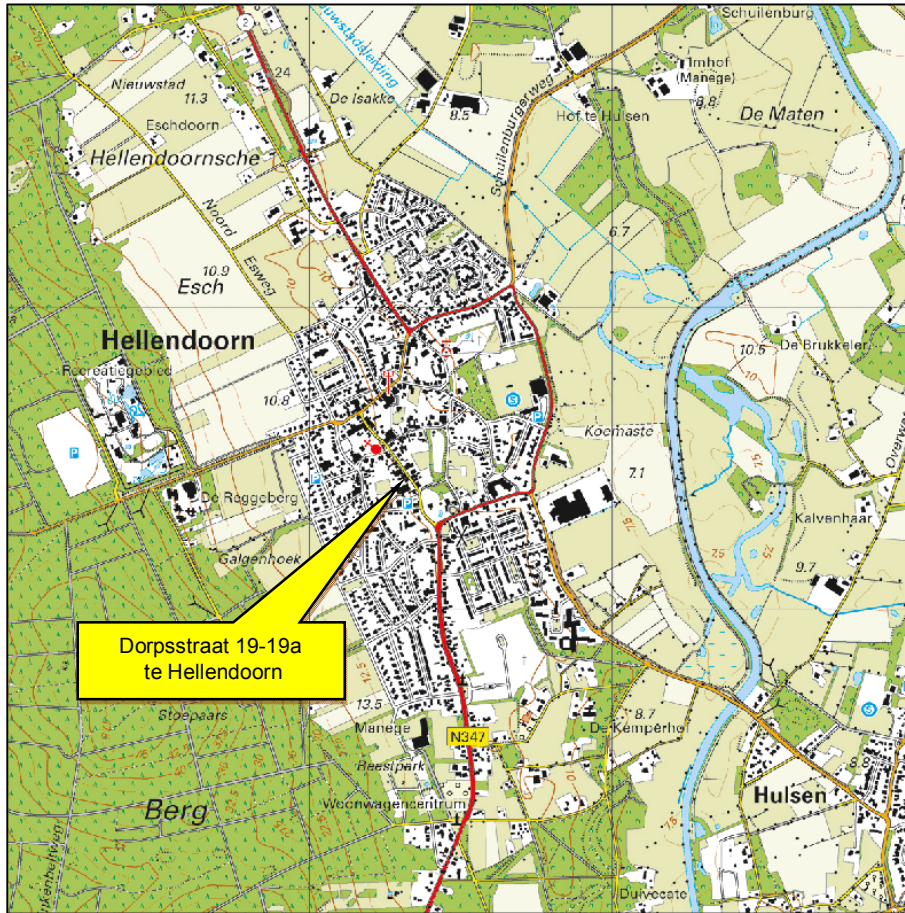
Schuilenburg
Imhof
(Manege)
8.8
De Maten
Hof te Hulsen
Schuilenburgerweg
Nieuwstadsleiding
De Isakke
8.5
24
Niauwstad
11.3
Eschdoorn
Hellendoornsche
Noord
Esweg
10.9
Esch
6.7
Hellendoorn
Recreatiegebied
10.8
10.5
De Brukkeler
Koemaste
7.1
De Reggeberg
Galgenhoek
Kalvenhaar
9.7
Overweg
Dorpsstraat 19-19a
te Hellendoorn
13.5
Stoepaars
Manege
N347
De Kemperhe
8.7
Reestpark
Woonwagencentrum
Berg
Hulsen
8.8
Duivecate